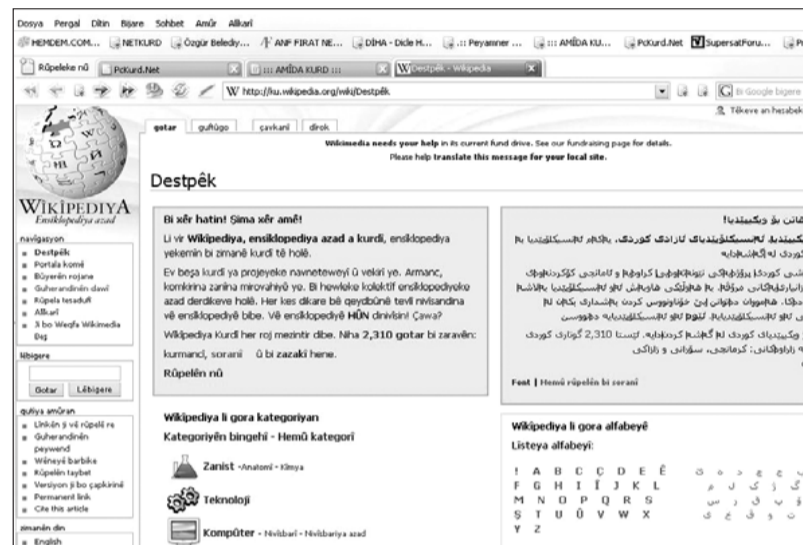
Dosya Pergal Dîtin Bijare Sohbet Amûr Alîkarî

HEMDEM.COM... NETKURD Özgür Belediy... ANF FIRAT NE... DÎHA - Dicle H... .:: Peyamner ... ::: AMÎDA KU... PcKurd.Net SupersatForu... P

Rûpeleke nû PcKurd.Net ::: AMÎDA KURD ::: Destpêk - Wikipedia

http://ku.wikipedia.org/wiki/Destpêk

Têkeve an hesabek

WIKIPEDIA
Ensîklopediya azad

navîgasyon
Destpêk
Portala komê
Bûyerên rojane
Guherandinên dawî
Rûpela tesadufî
Alîkarî
Ji bo Weqfa Wikimedia Beş

lêbigere
Gotar Lêbigere

qutiya amûran
Lînkên ji vê rûpelê re
Guherandinên peywend
Wêneyê barbike
Rûpelên taybet
Versiyon ji bo çapkirinê
Permanent link
Cite this article

zimanên din
English

gotar guftûgo çavkanî dîrok

Wikimedia needs your help in its current fund drive. See our fundraising page for details.
Please help translate this message for your local site.

Destpêk

Bi xêr hatin! Şima xêr amê!

Li vir Wikipediya, ensîklopediya azad a kurdî, ensîklopediya yekemîn bi zimanê kurdî tê holê.

Ev beşa kurdî ya projeyeke navneteweyî û vekirî ye. Armanc, komkirina zanîna mirovahiyê ye. Bi hewleke kolektîf ensîklopediyeke azad derdikeve holê. Her kes dikare bê qeydbûnê tevlî nivîsandina vê ensîklopediyê bibe. Vê ensîklopediyê HÛN dinivîsin! Çawa?

Wîkîpediya Kurdî her roj mezintir dibe. Niha 2,310 gotar bi zaravên:

kurmancî, soranî û bi zazakî hene.

Rûpelên nû

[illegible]

Font | Hemû rûpelên bi soranî

Wîkîpediya li gora kategoriyan
Kategoriyên bingehî - Hemû kategorî

Zanist - Anatomî - Kîmya

Teknolojî

Kompûter - Nivîsbarî - Nivîsbariya azad

Wîkîpediya li gora alfabeyê
Listeya alfabeyî:

A B C Ç D E Ê
F G H I Î J K L
M N O P Q R S
Ş T U Û V W X
Y Z

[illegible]